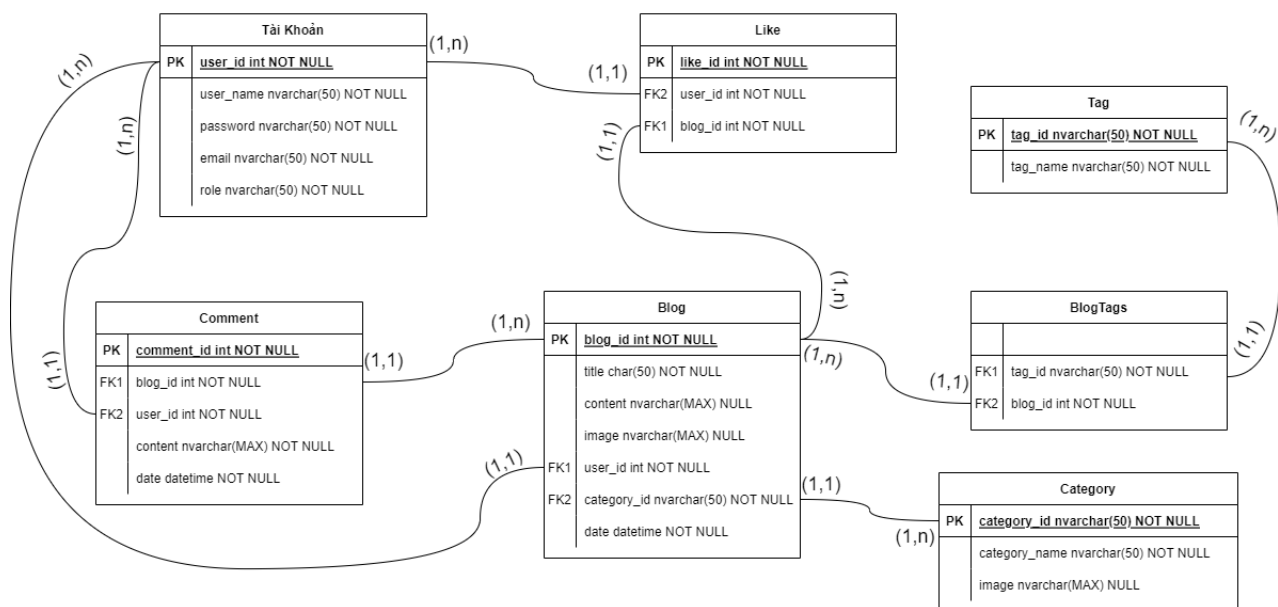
Tài Khoản

| PK | user_id int NOT NULL |
|---|---|
| | user_name nvarchar(50) NOT NULL |
| | password nvarchar(50) NOT NULL |
| | email nvarchar(50) NOT NULL |
| | role nvarchar(50) NOT NULL |

Like

| PK | like_id int NOT NULL |
|---|---|
| FK2 | user_id int NOT NULL |
| FK1 | blog_id int NOT NULL |

Tag

| PK | tag_id nvarchar(50) NOT NULL |
|---|---|
| | tag_name nvarchar(50) NOT NULL |

Comment

| PK | comment_id int NOT NULL |
|---|---|
| FK1 | blog_id int NOT NULL |
| FK2 | user_id int NOT NULL |
| | content nvarchar(MAX) NOT NULL |
| | date datetime NOT NULL |

Blog

| PK | blog_id int NOT NULL |
|---|---|
| | title char(50) NOT NULL |
| | content nvarchar(MAX) NULL |
| | image nvarchar(MAX) NULL |
| FK1 | user_id int NOT NULL |
| FK2 | category_id nvarchar(50) NOT NULL |
| | date datetime NOT NULL |

BlogTags

| | |
|---|---|
| FK1 | tag_id nvarchar(50) NOT NULL |
| FK2 | blog_id int NOT NULL |

Category

| PK | category_id nvarchar(50) NOT NULL |
|---|---|
| | category_name nvarchar(50) NOT NULL |
| | image nvarchar(MAX) NULL |

(1,n) (1,1) (1,n) (1,n) (1,1) (1,n) (1,n) (1,1) (1,1) (1,n) (1,1) (1,n) (1,1) (1,1) (1,1) (1,n)